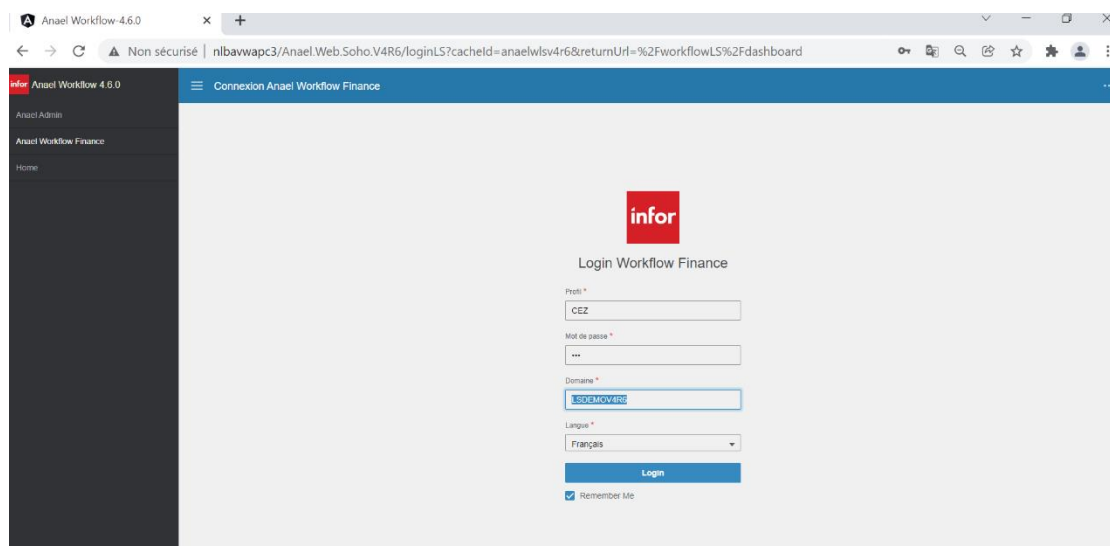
Anael Workflow-4.6.0

Non sécurisé | nlbavwapc3/Anael.Web.Soho.V4R6/loginLS?cacheId=anaelwlsv4r6&returnUrl=%2FworkflowLS%2Fdashboard

infor Anael Workflow 4.6.0

Connexion Anael Workflow Finance

Anael Admin

Anael Workflow Finance

Home

infor

Login Workflow Finance

Profil *

CEZ

Mot de passe *

•••

Domaine *

LSDEMOV4R6

Langue *

Français

Login

Remember Me